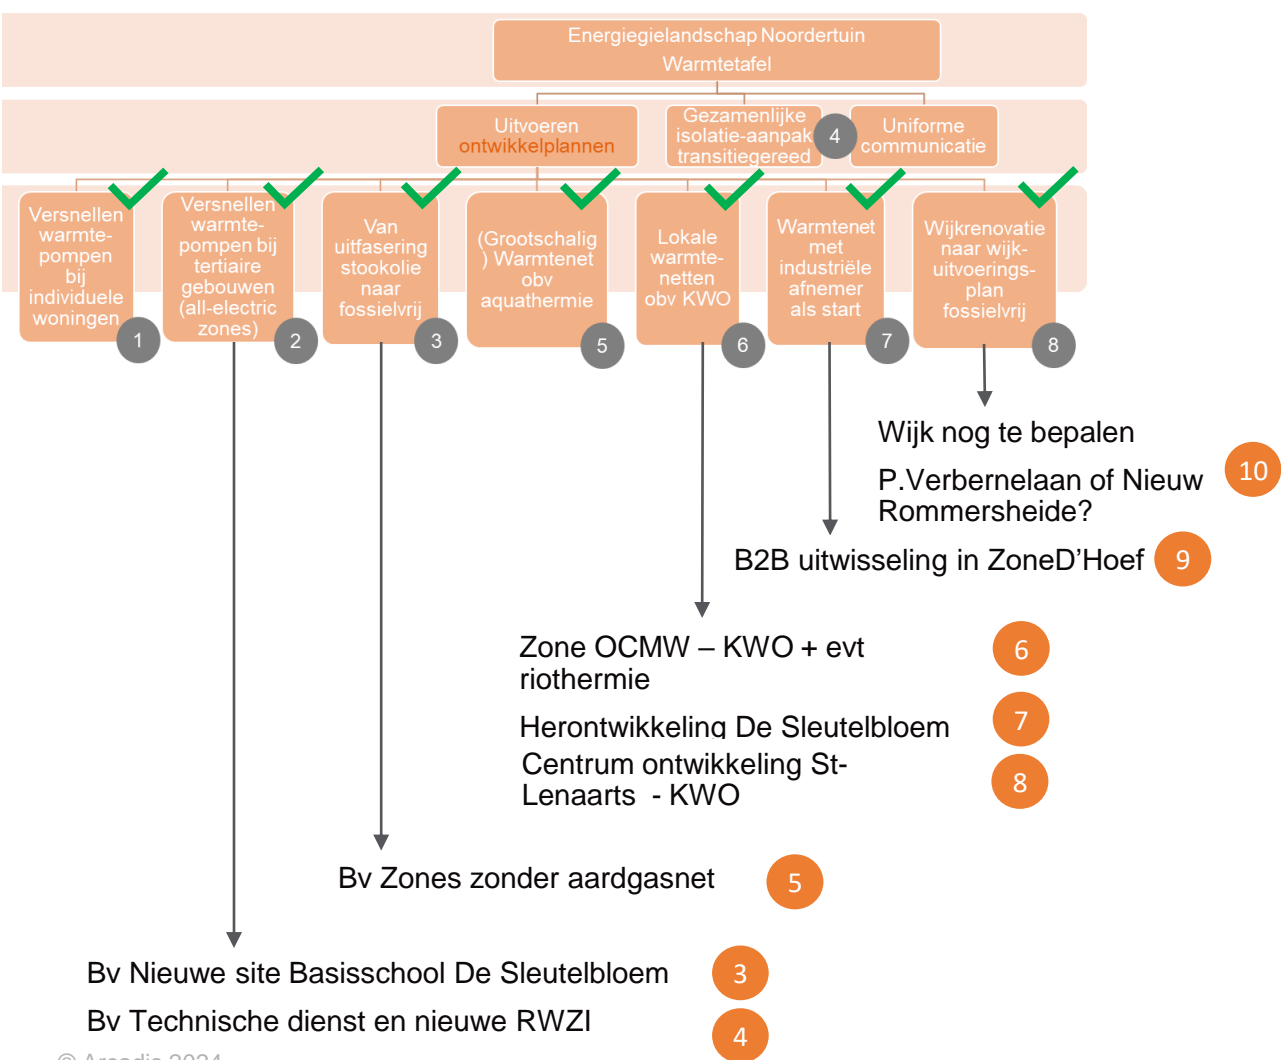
Energiegielandschap Noordertuin
Warmtetafel

Uitvoeren ontwikkelplannen

Gezamenlijke isolatie-aanpak transitiegereed 4

Uniforme communicatie

Versnellen warmte-pompen bij individuele woningen 1

Versnellen warmte-pompen bij tertiaire gebouwen (all-electric zones) 2

Van uitfasering stookolie naar fossielvrij 3

(Grootschalig) Warmtenet obv aquathermie 5

Lokale warmte-netten obv KWO 6

Warmtenet met industriële afnemer als start 7

Wijkrenovatie naar wijk-uitvoerings-plan fossielvrij 8

Wijk nog te bepalen

P.Verbernelaan of Nieuw Rommersheide? 10

B2B uitwisseling in ZoneD'Hoef 9

Zone OCMW – KWO + evt riothermie 6

Herontwikkeling De Sleutelbloem 7

Centrum ontwikkeling St-Lenaarts - KWO 8

Bv Zones zonder aardgasnet 5

Bv Nieuwe site Basisschool De Sleutelbloem 3

Bv Technische dienst en nieuwe RWZI 4

© Arcadis 2024